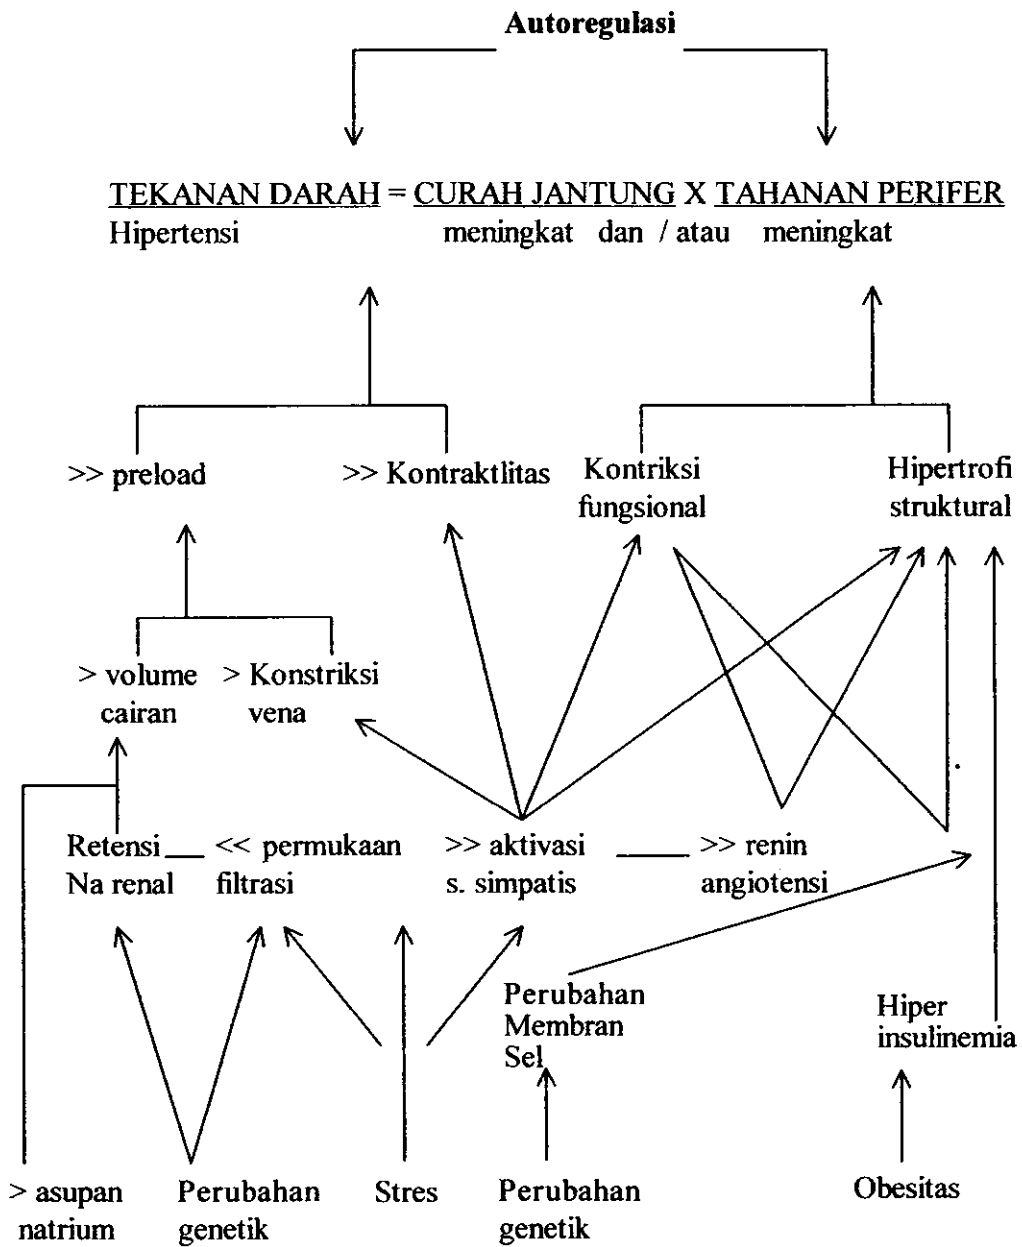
Autoregulasi

TEKANAN DARAH = CURAH JANTUNG X TAHANAN PERIFER
Hipertensi meningkat dan / atau meningkat

>> preload

>> Kontraktlitas

Kontriksi fungsional

Hipertrofi struktural

> volume cairan

> Konstriksi vena

Retensi Na renal

<< permukaan filtrasi

>> aktivasi s. simpatis

>> renin angiotensi

Perubahan Membran Sel

Hiper insulinemia

> asupan natrium

Perubahan genetik

Stres

Perubahan genetik

Obesitas